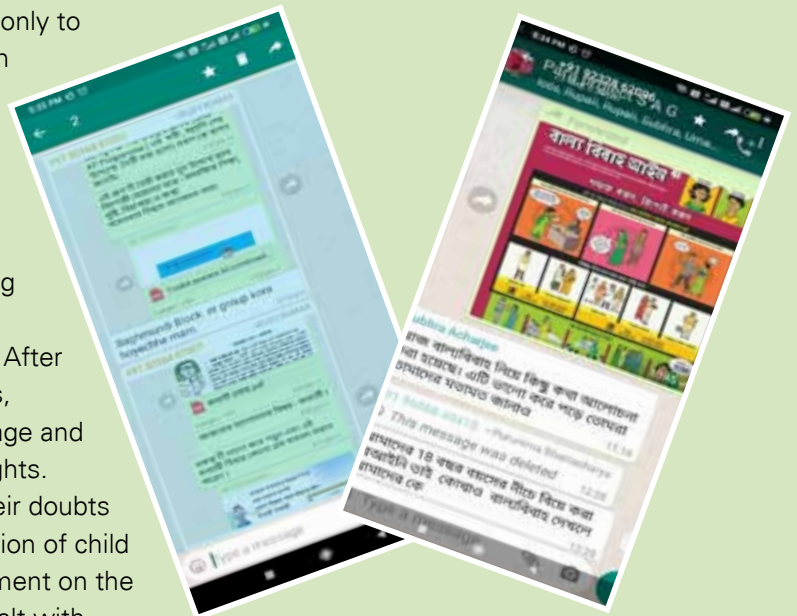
only to
n

g

After
s,
age and
ghts.
eir doubts
ion of child
ment on the

Sagarmundi Block এর group চালু
Suyeshe mam

Type a message

Purulia S A G
Subhra Acharjee
বাল্য বিবাহ আইন
This message was deleted
Type a message